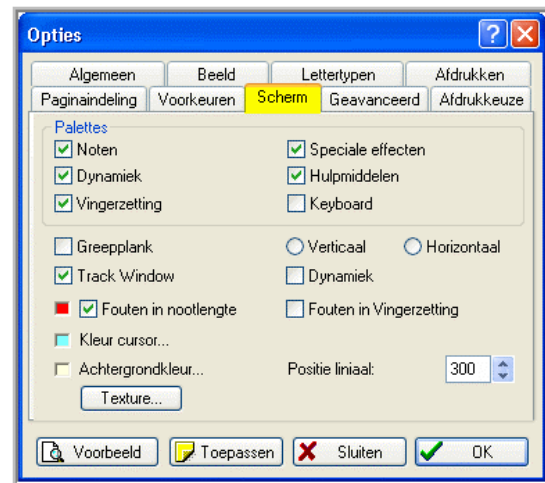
Opties

Algemeen | Beeld | Lettertypen | Afdrukken
Paginaindeling | Voorkeuren | Scherm | Geavanceerd | Afdrukkeuze

Palettes
Noten
Speciale effecten
Dynamiek
Hulpmiddelen
Vingerzetting
Keyboard

Greepplank
Verticaal
Horizontaal
Track Window
Dynamiek
Fouten in nootlengte
Fouten in Vingerzetting
Kleur cursor...
Achtergrondkleur...
Positie liniaal:
300
Texture...

Voorbeeld
Toepassen
Sluiten
OK